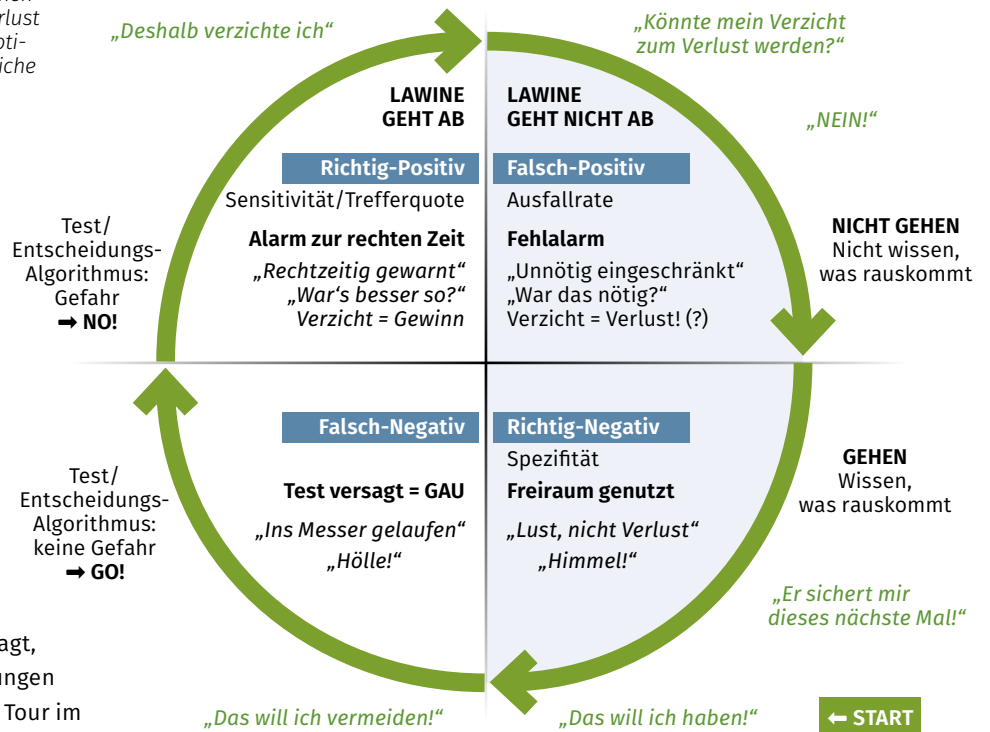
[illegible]en
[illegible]rlust
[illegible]oti-
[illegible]iche

„Deshalb verzichte ich“

„Könnte mein Verzicht zum Verlust werden?“

„NEIN!“

LAWINE GEHT AB

LAWINE GEHT NICHT AB

Richtig-Positiv

Sensitivität/Trefferquote

Alarm zur rechten Zeit

„Rechtzeitig gewarnt“
„War‘s besser so?“
Verzicht = Gewinn

Falsch-Positiv

Ausfallrate

Fehlalarm

„Unnötig eingeschränkt“
„War das nötig?“
Verzicht = Verlust! (?)

Test/ Entscheidungs-Algorithmus: Gefahr ➡ NO!

NICHT GEHEN
Nicht wissen, was rauskommt

Falsch-Negativ

Test versagt = GAU

„Ins Messer gelaufen“
„Hölle!“

Richtig-Negativ

Spezifität

Freiraum genutzt

„Lust, nicht Verlust“
„Himmel!“

Test/ Entscheidungs-Algorithmus: keine Gefahr ➡ GO!

GEHEN
Wissen, was rauskommt

„Er sichert mir dieses nächste Mal!“

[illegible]agt,
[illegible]ungen
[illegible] Tour im

„Das will ich vermeiden!“

„Das will ich haben!“

⬅ START